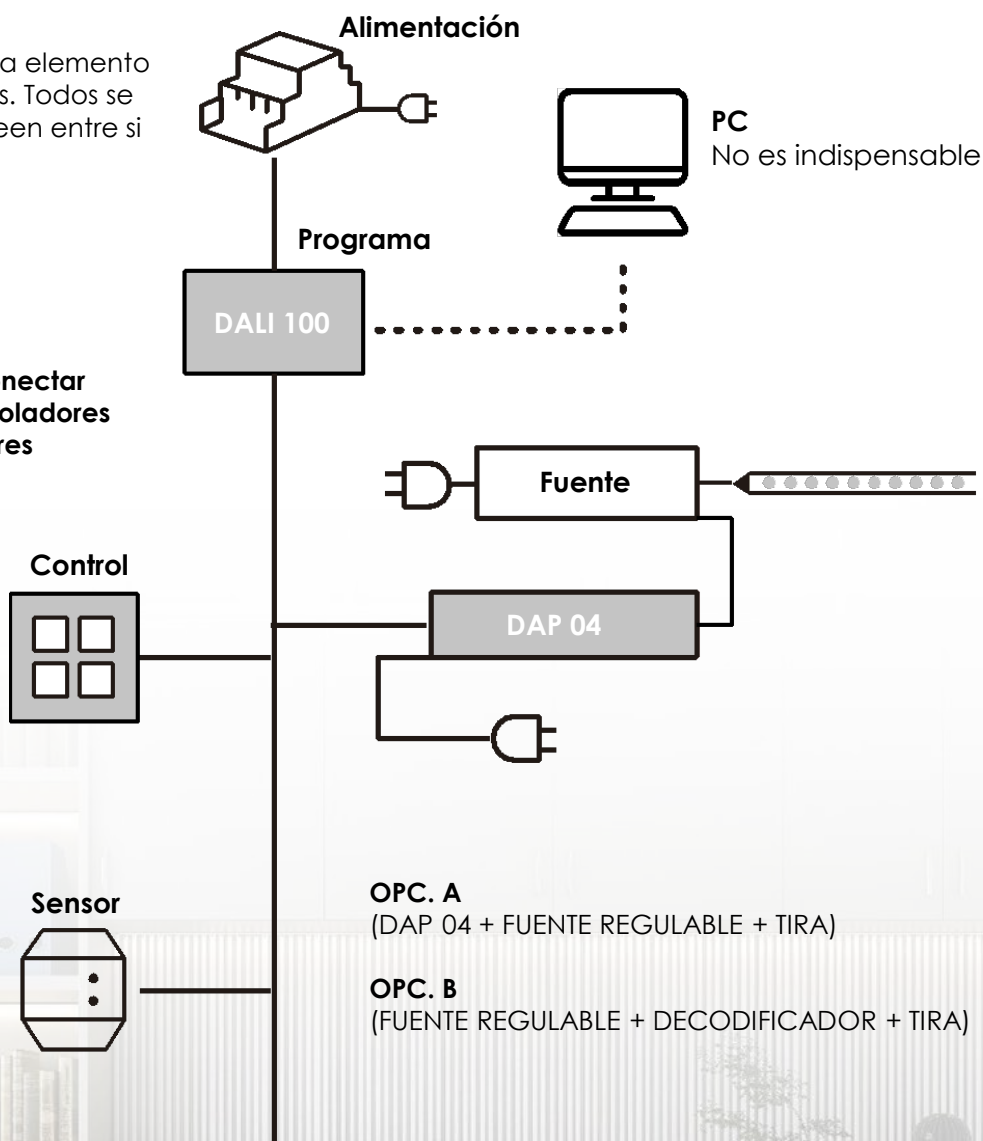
a elemento
s. Todos se
een entre si

Alimentación

PC
No es indispensable

Programa

DALI 100

nectar
oladores
res

Fuente

Control

DAP 04

Sensor

OPC. A
(DAP 04 + FUENTE REGULABLE + TIRA)

OPC. B
(FUENTE REGULABLE + DECODIFICADOR + TIRA)